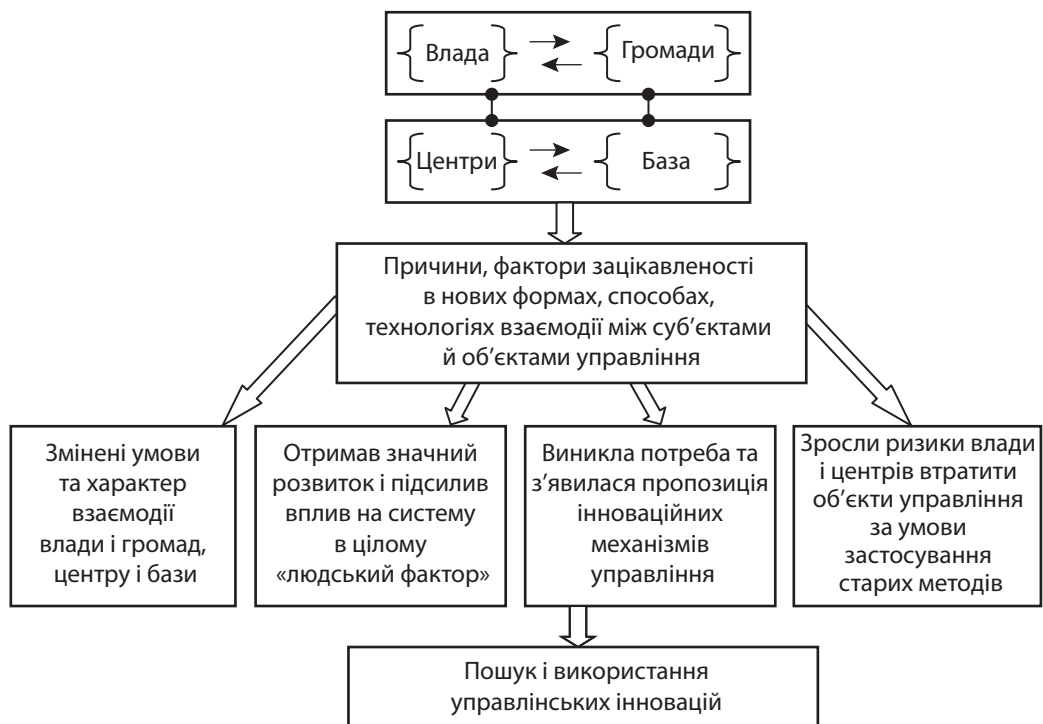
Влада

Громади

Центри

База

Причини, фактори зацікавленості в нових формах, способах, технологіях взаємодії між суб’єктами й об’єктами управління

Змінені умови та характер взаємодії влади і громад, центру і бази

Отримав значний розвиток і підсилив вплив на систему в цілому «людський фактор»

Виникла потреба та з’явилася пропозиція інноваційних механізмів управління

Зросли ризики влади і центрів втратити об’єкти управління за умови застосування старих методів

Пошук і використання управлінських інновацій